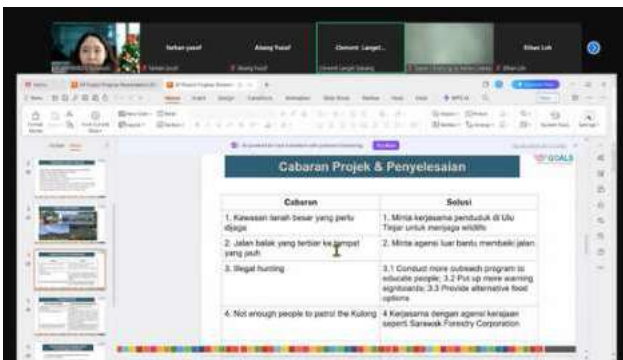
farhan yusof

Awang Yusof

Clement Langet

Ethan Loh

Cabaran Projek & Penyelesaian

GOALS

| Cabaran | Solusi |
|---|---|
| 1. Kawasan tanah besar yang perlu dijaga | 1. Minta kerjasama penduduk di Ulu Tinjar untuk menjaga wildlife |
| 2. Jalan balak yang terbiar ke tempat yang jauh | 2. Minta agensi luar bantu membaiki jalan |
| 3. Illegal hunting | 3.1 Conduct more outreach program to educate people; 3.2 Put up more warning signboards; 3.3 Provide alternative food options |
| 4. Not enough people to patrol the Kulong | 4. Kerjasama dengan agensi kerajaan seperti Sarawak Forestry Corporation |